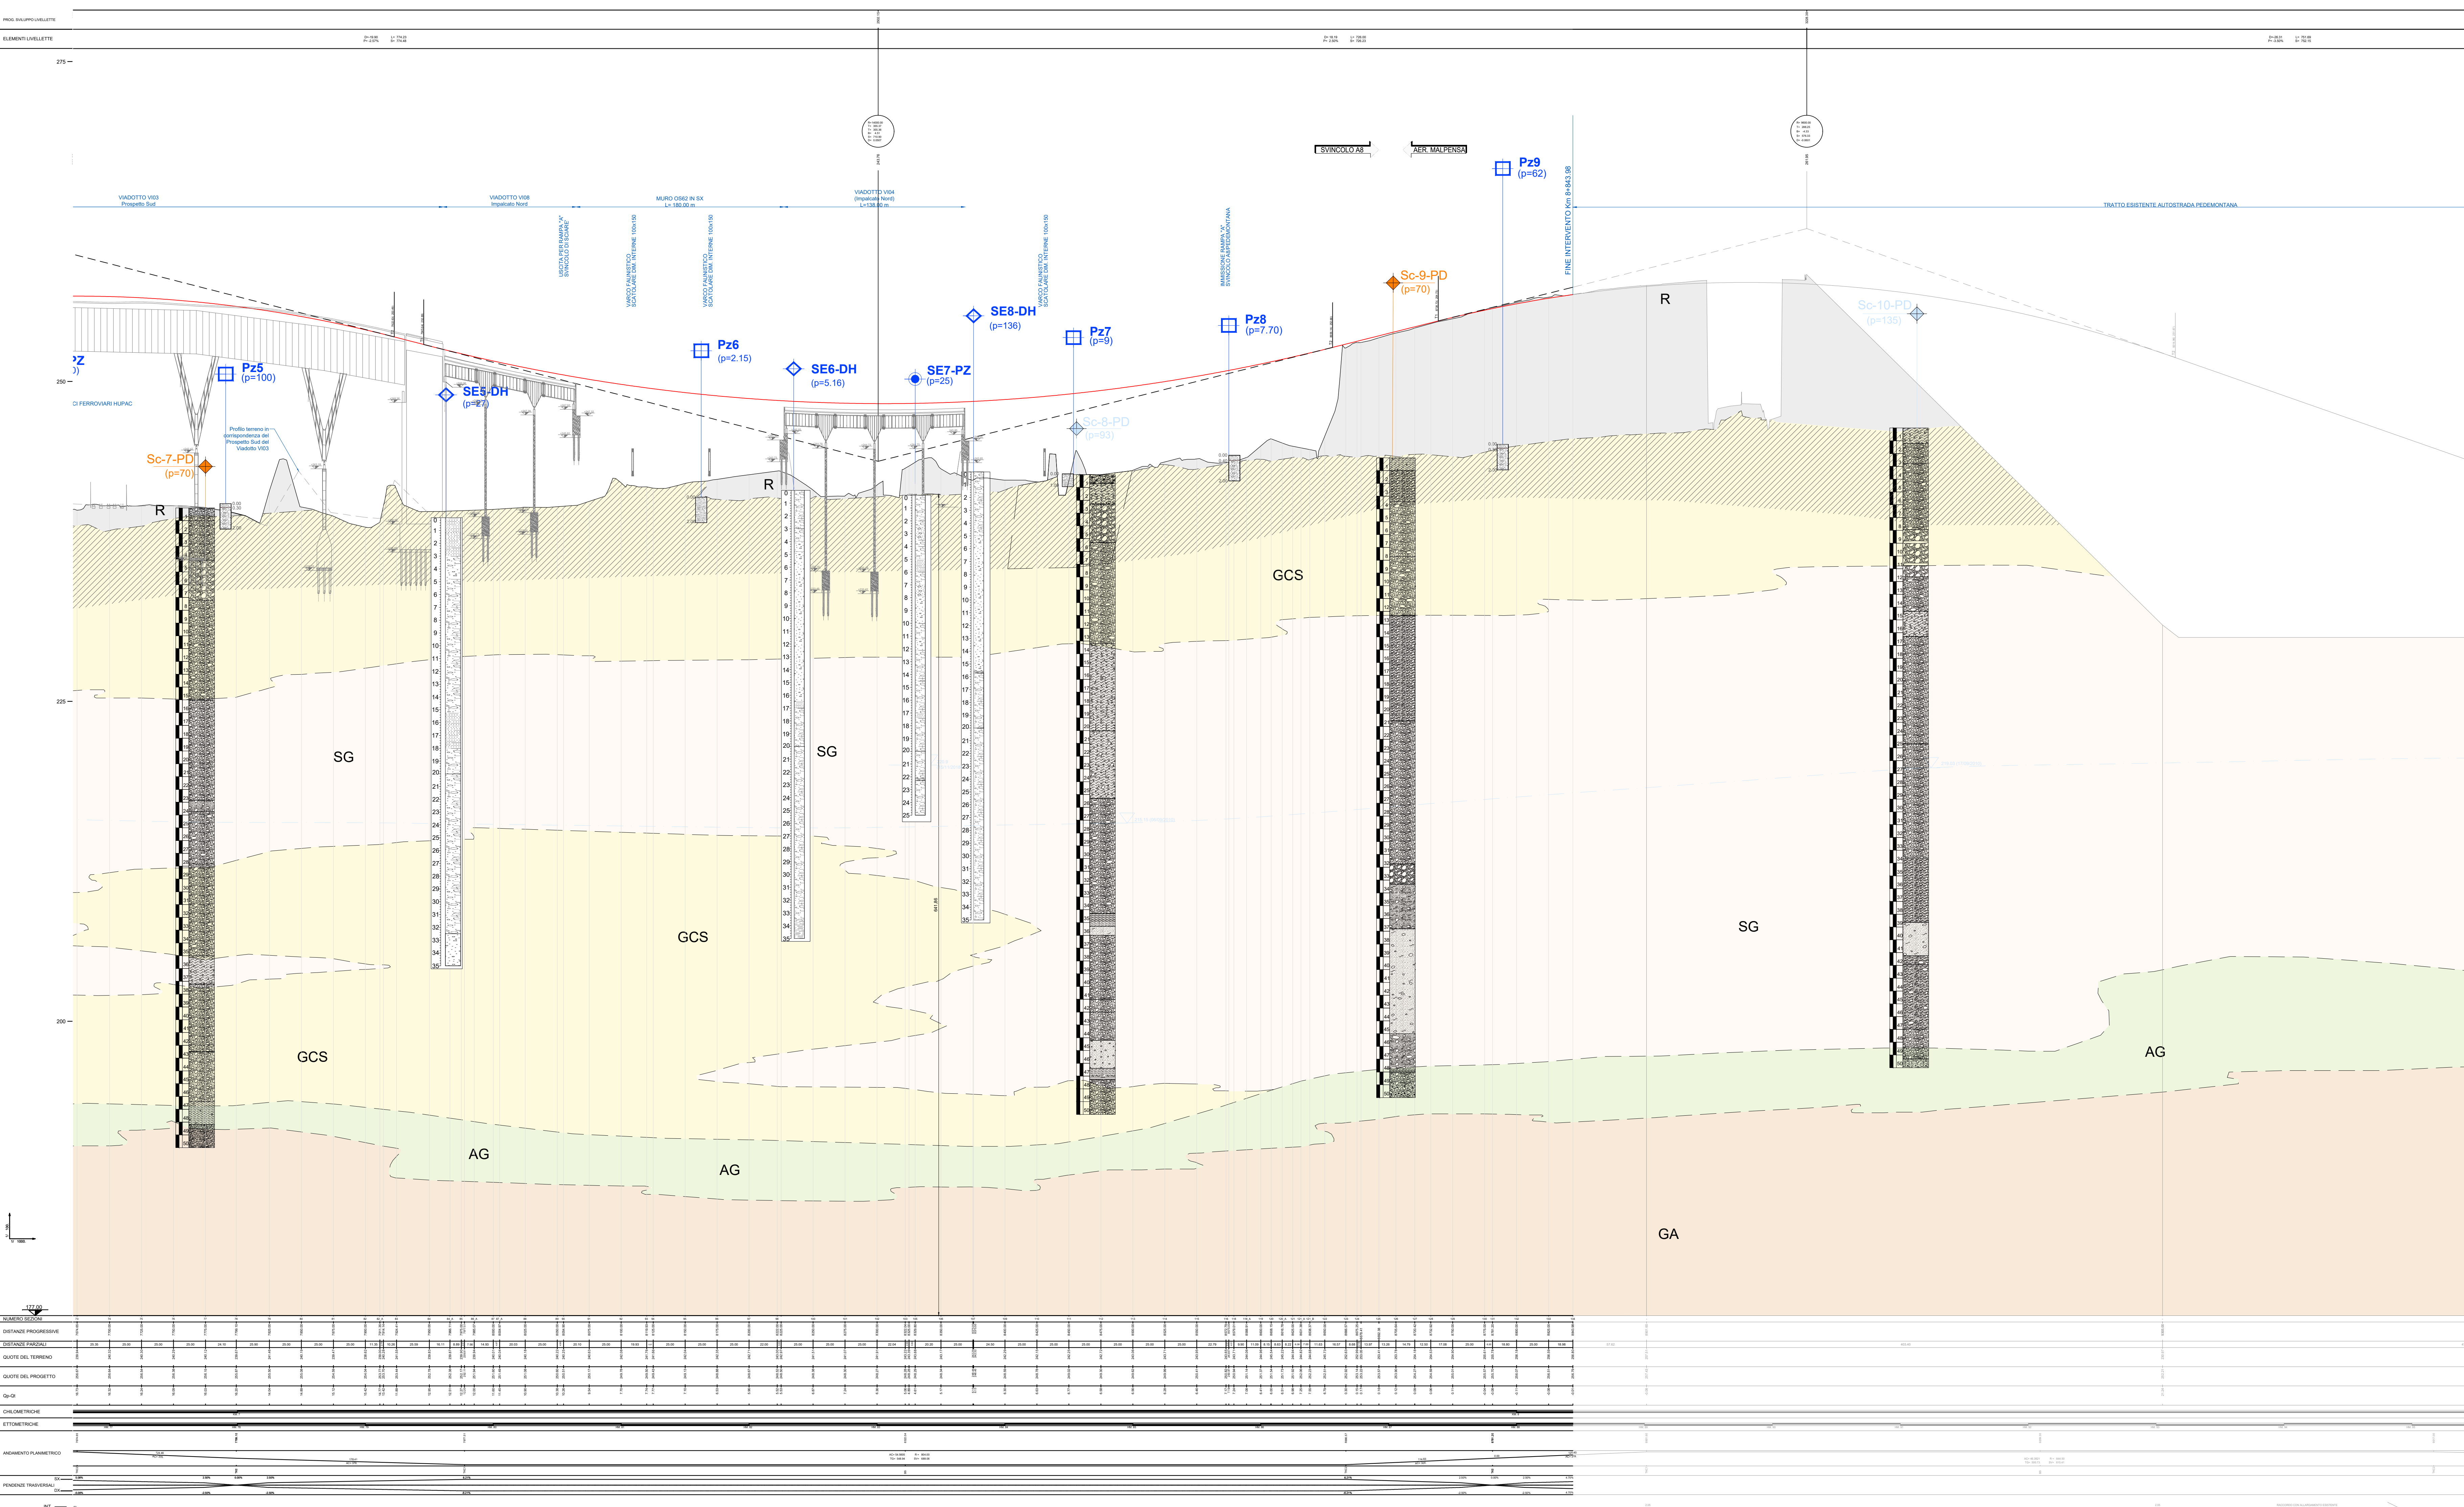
PROG. SVILUPPO LIVELLETTE
ELEMENTI LIVELLETTE

275
250
225
200

SVINCOLO A8
AER. MALPENSA

Pz9
(p=62)

VIADOTTO VI03
Prospetto Sud

VIADOTTO VI08
Impalcato Nord

MURO OS62 IN SX
L= 180.00 m

VIADOTTO VI04
(Impalcato Nord)
L=138.80 m

TRATTO ESISTENTE AUTOSTRADA PEDEMONTANA

FINE INTERVENTO Km 8+843.98

USCITA PER RAMPA "A" SVINCOLO DI SOLBIATE

VARCO FAUNISTICO SCATOLARE DIM. INTERNE 100x150

VARCO FAUNISTICO SCATOLARE DIM. INTERNE 100x150

VARCO FAUNISTICO SCATOLARE DIM. INTERNE 100x150

IMMISSIONE RAMPA "A" SVINCOLO A8/PEDEMONTANA

Sc-9-PD
(p=70)

Sc-10-PD
(p=135)

R

SE8-DH
(p=136)

Pz7
(p=9)

Pz8
(p=7.70)

Pz6
(p=2.15)

SE6-DH
(p=5.16)

SE7-PZ
(p=25)

PZ
0)

Pz5
(p=100)

SE5-DH
(p=27)

CI FERROVIARI HUPAC

Profilo terreno in corrispondenza del Prospetto Sud del Viadotto VI03

Sc-8-PD
(p=93)

Sc-7-PD
(p=70)

R

R

GCS

SG

SG

SG

GCS

GCS

AG

AG

AG

GA

NUMERO SEZIONI
DISTANZE PROGRESSIVE
DISTANZE PARZIALI
QUOTE DEL TERRENO
QUOTE DEL PROGETTO
Qp-Qt
CHILOMETRICHE
ETTOMETRICHE
ANDAMENTO PLANIMETRICO
PENDENZE TRASVERSALI